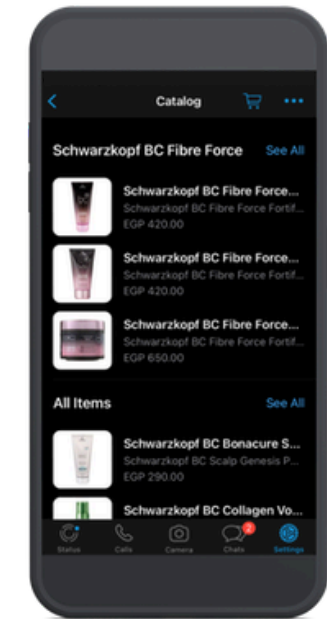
Catalog

Schwarzkopf BC Fibre Force See All

Schwarzkopf BC Fibre Force...
Schwarzkopf BC Fibre Force Fortif...
EGP 420.00

Schwarzkopf BC Fibre Force...
Schwarzkopf BC Fibre Force Fortif...
EGP 420.00

Schwarzkopf BC Fibre Force...
Schwarzkopf BC Fibre Force Fortif...
EGP 650.00

All Items See All

Schwarzkopf BC Bonacure S...
Schwarzkopf BC Scalp Genesis P...
EGP 290.00

Schwarzkopf BC Collagen Vo...

Status Calls Camera 2 Chats Settings